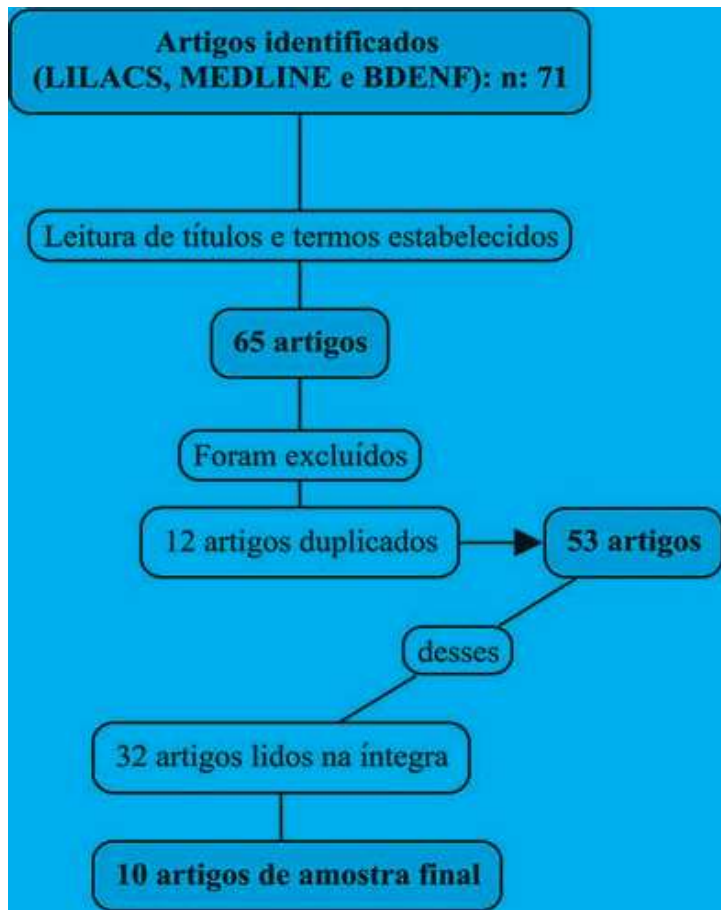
Artigos identificados (LILACS, MEDLINE e BDENF): n: 71

Leitura de títulos e termos estabelecidos

65 artigos

Foram excluídos

12 artigos duplicados

53 artigos

desses

32 artigos lidos na íntegra

10 artigos de amostra final